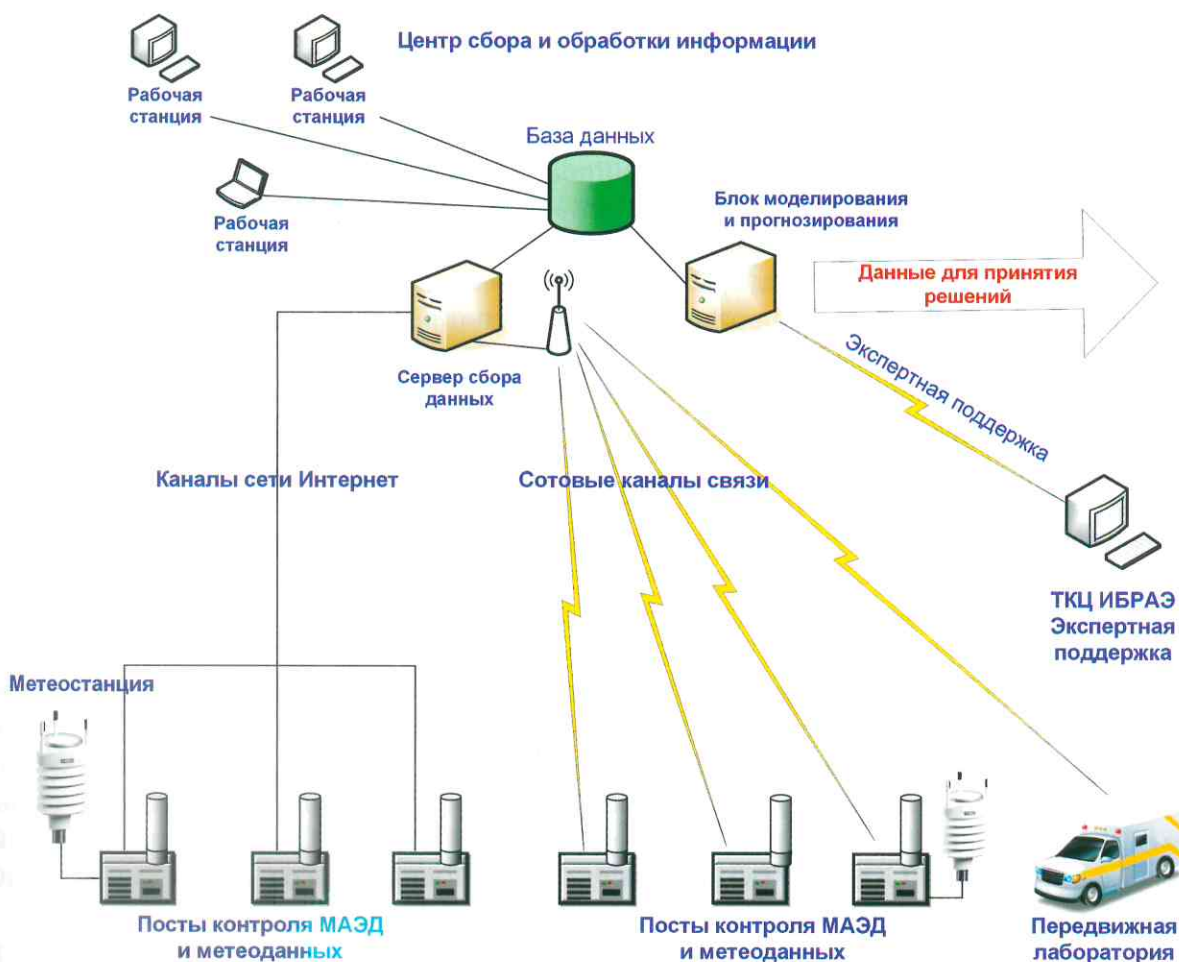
Центр сбора и обработки информации

Рабочая станция

Рабочая станция

База данных

Рабочая станция

Блок моделирования и прогнозирования

Данные для принятия решений

Сервер сбора данных

Экспертная поддержка

Каналы сети Интернет

Сотовые каналы связи

ТКЦ ИБРАЭ Экспертная поддержка

Метеостанция

Посты контроля МАЭД и метеоданных

Посты контроля МАЭД и метеоданных

Передвижная лаборатория